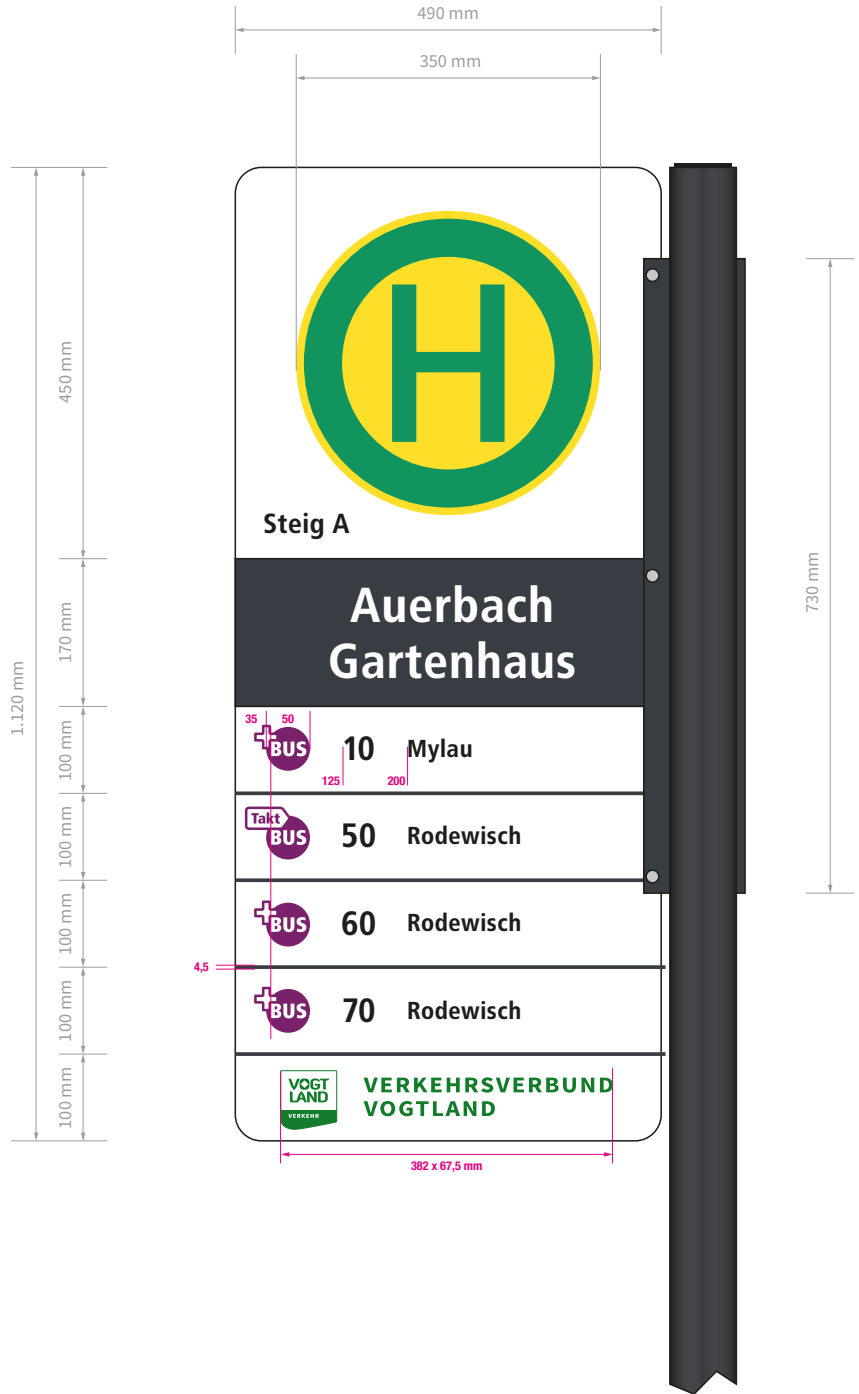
490 mm

350 mm

1.120 mm

450 mm

170 mm

100 mm

100 mm

100 mm

100 mm

100 mm

730 mm

H

Steig A

Auerbach
Gartenhaus

35 50

BUS 10 Mylau

125 200

Takt BUS 50 Rodewisch

BUS 60 Rodewisch

4,5

BUS 70 Rodewisch

VOGT LAND VERKEHR

VERKEHRSVERBUND
VOGTLAND

382 x 67,5 mm